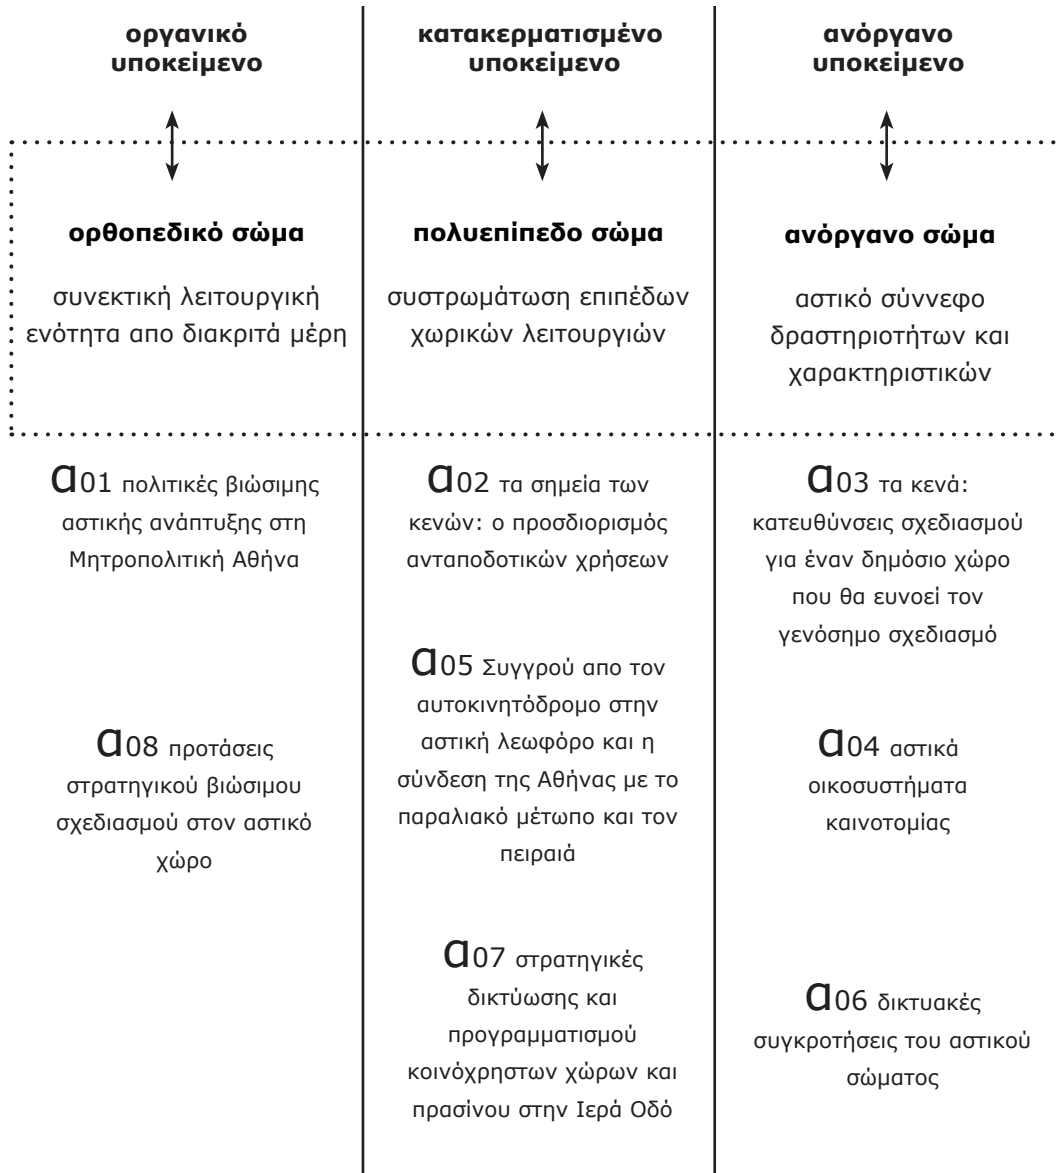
**οργανικό υποκείμενο**

**ορθοπεδικό σώμα**

συνεκτική λειτουργική ενότητα απο διακριτά μέρη

α01 πολιτικές βιώσιμης αστικής ανάπτυξης στη Μητροπολιτική Αθήνα

α08 προτάσεις στρατηγικού βιώσιμου σχεδιασμού στον αστικό χώρο

**κατακερματισμένο υποκείμενο**

**πολυεπίπεδο σώμα**

συστρωμάτωση επιπέδων χωρικών λειτουργιών

α02 τα σημεία των κενών: ο προσδιορισμός ανταποδοτικών χρήσεων

α05 Συγγρού απο τον αυτοκινητόδρομο στην αστική λεωφόρο και η σύνδεση της Αθήνας με το παραλιακό μέτωπο και τον πειραιά

α07 στρατηγικές δικτύωσης και προγραμματισμού κοινόχρηστων χώρων και πρασίνου στην Ιερά Οδό

**ανόργανο υποκείμενο**

**ανόργανο σώμα**

αστικό σύννεφο δραστηριοτήτων και χαρακτηριστικών

α03 τα κενά: κατευθύνσεις σχεδιασμού για έναν δημόσιο χώρο που θα ευνοεί τον γενόσημο σχεδιασμό

α04 αστικά οικοσυστήματα καινοτομίας

α06 δικτυακές συγκροτήσεις του αστικού σώματος